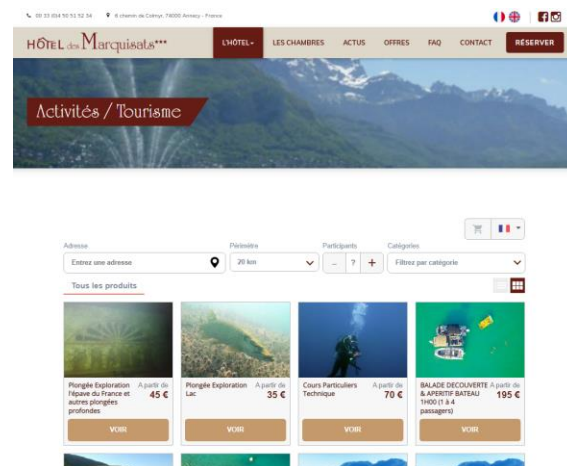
00 33 (0)4 50 51 52 34 6 chemin de Colmyr, 74000 Annecy - France

HÔTEL des Marquisats***

L'HÔTEL LES CHAMBRES ACTUS OFFRES FAQ CONTACT RÉSERVER

Activités / Tourisme

Adresse
Entrez une adresse

Périmètre
20 km

Participants
– ? +

Catégories
Filtrez par catégorie

Tous les produits

Plongée Exploration l'épave du France et autres plongées profondes
A partir de 45 €
VOIR

Plongée Exploration Lac
A partir de 35 €
VOIR

Cours Particuliers Technique
A partir de 70 €
VOIR

BALADE DECOUVERTE & APERITIF BATEAU 1H00 (1 à 4 passagers)
A partir de 195 €
VOIR